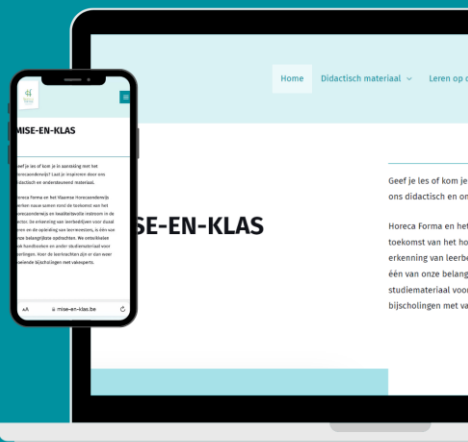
Home Didactisch materiaal ⌄ Leren op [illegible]

SE-EN-KLAS

Geef je les of kom je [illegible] ons didactisch en on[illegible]

Horeca Forma en he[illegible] toekomst van het ho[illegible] erkenning van leerbe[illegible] één van onze belang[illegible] studiemateriaal voor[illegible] bijscholingen met va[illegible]

MISE-EN-KLAS

Geef je les of kom je in aanraking met het horecaonderwijs? Laat je inspireren door ons didactisch en ondersteunend materiaal.

Horeca Forma en het Vlaamse Horecaonderwijs werken nauw samen rond de toekomst van het horecaonderwijs en kwalitatieve instroom in de sector. De erkenning van leerbedrijven voor duaal leren en de opleiding van leermeesters, is één van onze belangrijkste opdrachten. We ontwikkelen ook handboeken en ander studiemateriaal voor leerlingen. Hier de leerkrachten zijn er ook boeiende bijscholingen met vakexperts.

AA mise-en-klas.be